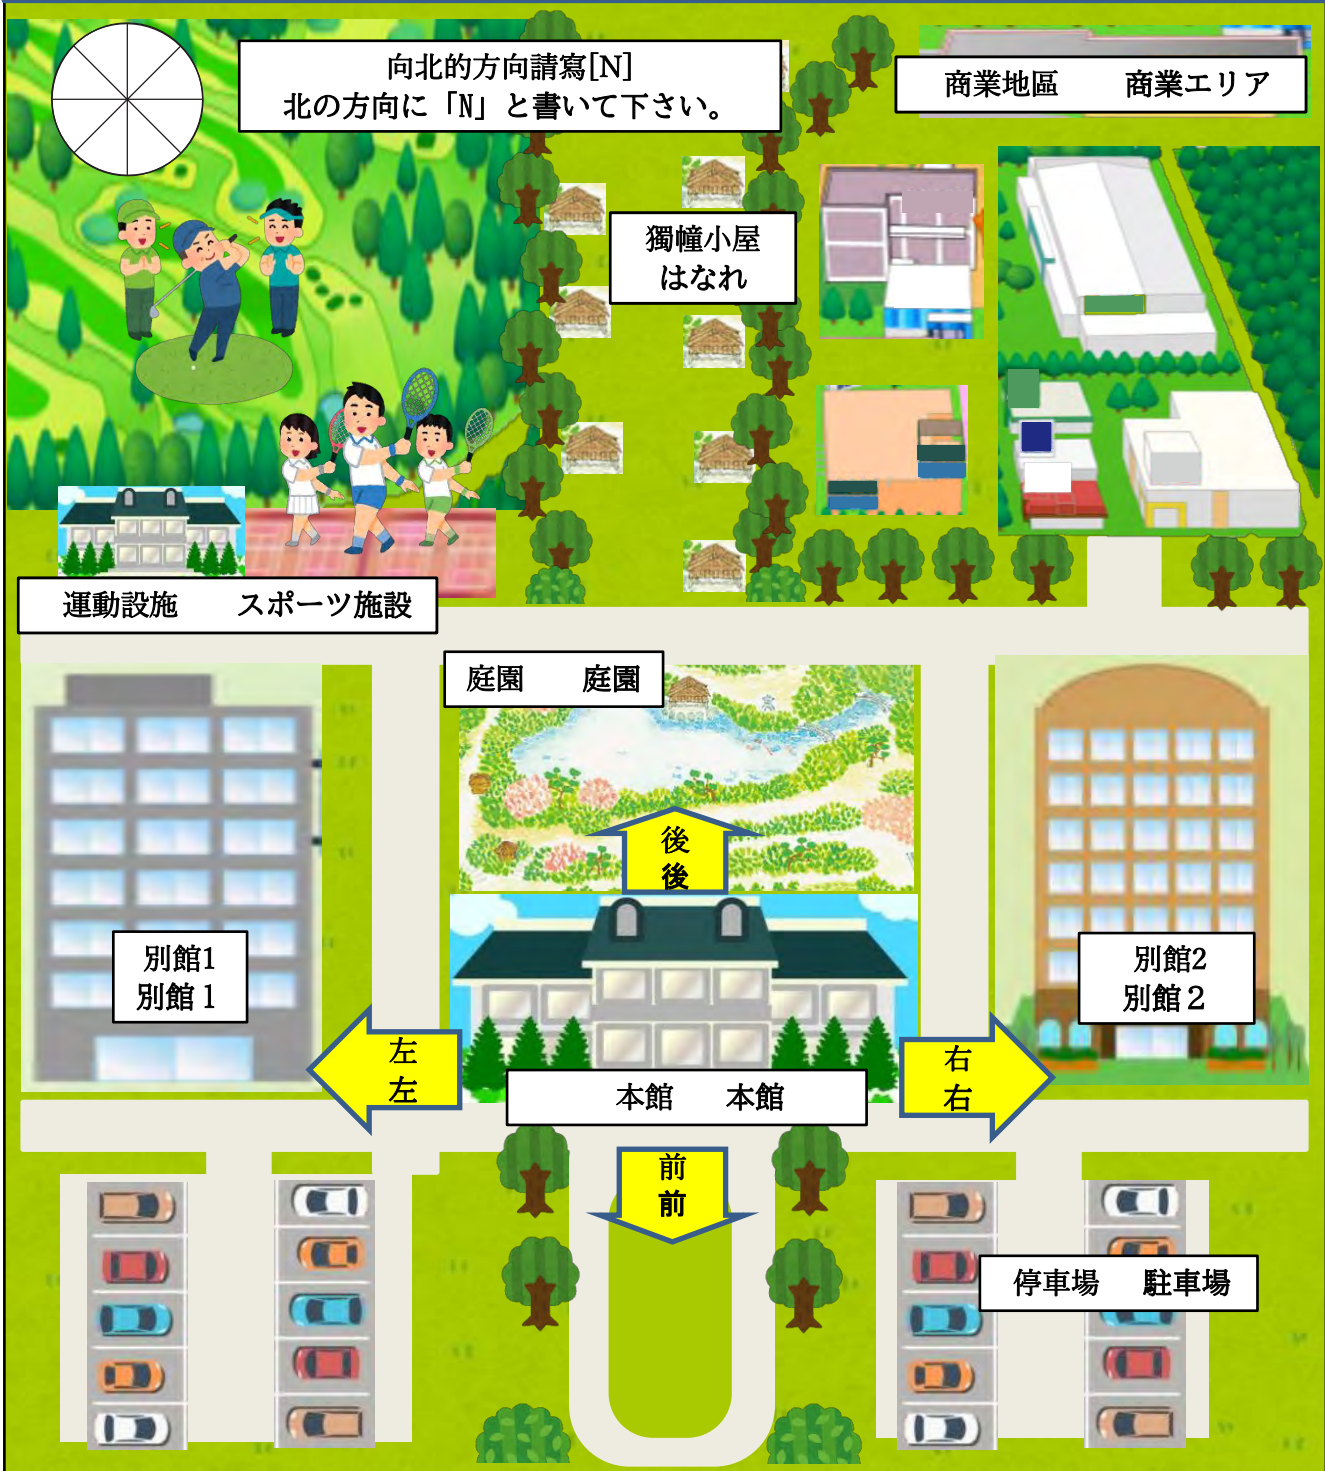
向北的方向請寫[N]
北の方向に「N」と書いて下さい。

商業地區　　商業エリア

獨幢小屋
はなれ

運動設施　　スポーツ施設

庭園　　庭園

後
後

別館1
別館 1

別館2
別館 2

左
左

右
右

本館　　本館

前
前

停車場　　駐車場